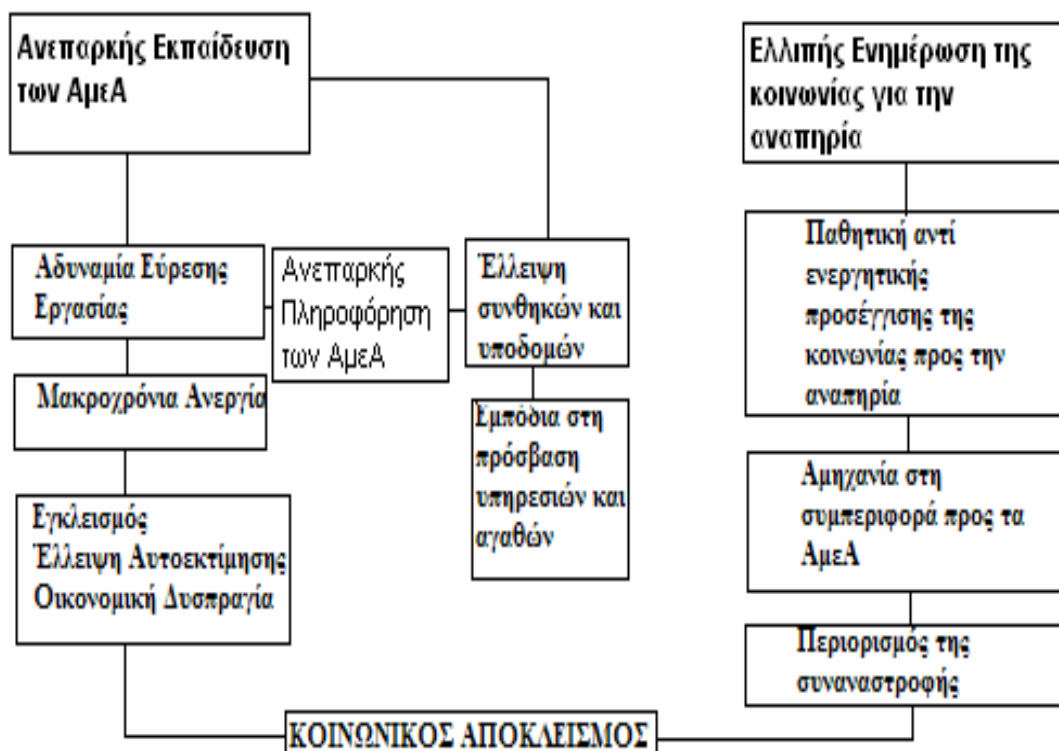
Ανεπαρκής Εκπαίδευση των ΑμεΑ

Ελλιπής Ενημέρωση της κοινωνίας για την αναπηρία

Αδυναμία Εύρεσης Εργασίας

Ανεπαρκής Πληροφόρηση των ΑμεΑ

Έλλειψη συνθηκών και υποδομών

Παθητική αντί ενεργητικής προσέγγισης της κοινωνίας προς την αναπηρία

Μακροχρόνια Ανεργία

Εμπόδια στη πρόσβαση υπηρεσιών και αγαθών

Αμηχανία στη συμπεριφορά προς τα ΑμεΑ

Εγκλεισμός
Έλλειψη Αυτοεκτίμησης
Οικονομική Δυσπραγία

Περιορισμός της συναναστροφής

ΚΟΙΝΩΝΙΚΟΣ ΑΠΟΚΛΕΙΣΜΟΣ